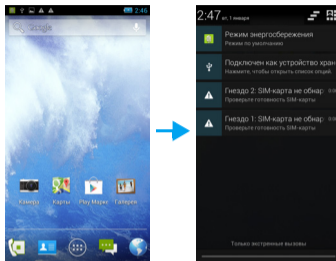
2:46
Google
Камера
Карты
Play Маркет
Галерея

2:47 вт, 1 января
Режим энергосбережения
Режим по умолчанию
Подключен как устройство хран
Нажмите, чтобы открыть список опций.
Гнездо 2: SIM-карта не обнар
Проверьте готовность SIM-карты
Гнездо 1: SIM-карта не обнар
Проверьте готовность SIM-карты
Только экстренные вызовы